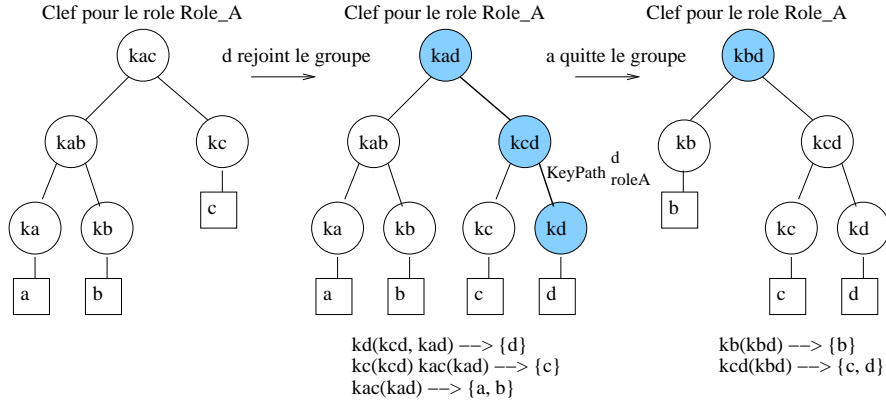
Clef pour le role Role_A

kac

kab

kc

ka

kb

c

a

b

d rejoint le groupe

Clef pour le role Role_A

kad

kab

kcd

KeyPath $^{d}_{roleA}$

ka

kb

kc

kd

a

b

c

d

kd(kcd, kad) --> {d}
kc(kcd) kac(kad) --> {c}
kac(kad) --> {a, b}

a quitte le groupe

Clef pour le role Role_A

kbd

kb

kcd

b

kc

kd

c

d

kb(kbd) --> {b}
kcd(kbd) --> {c, d}